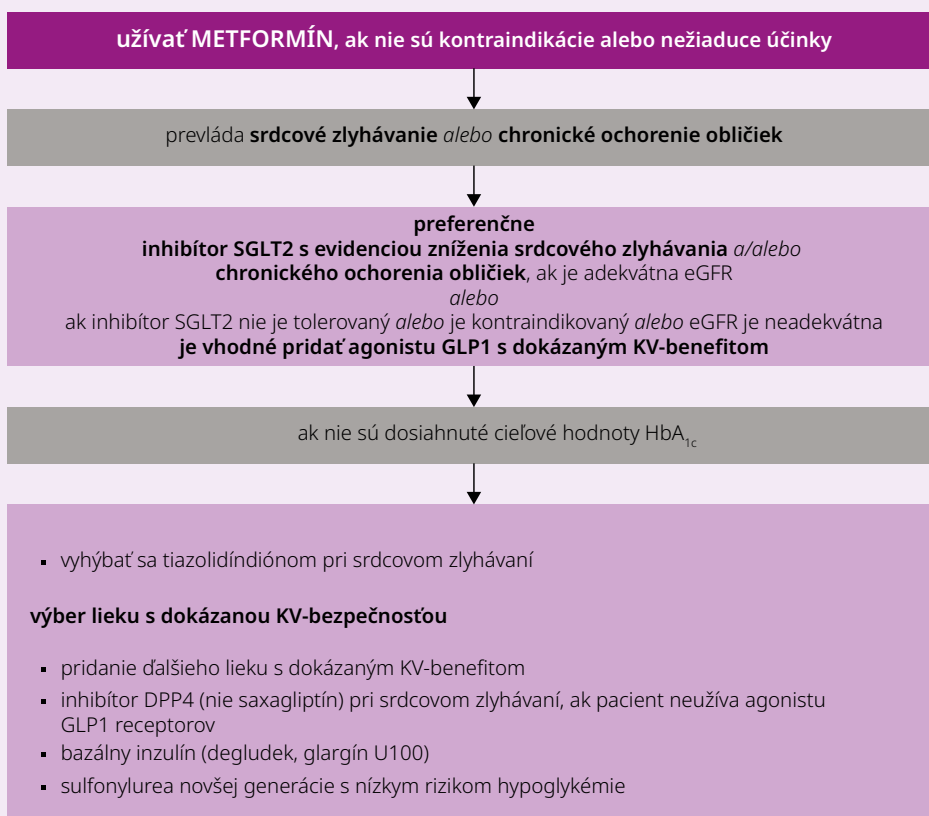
užívať METFORMÍN, ak nie sú kontraindikácie alebo nežiaduce účinky

prevláda srdcové zlyhávanie alebo chronické ochorenie obličiek

preferenčne
inhibítor SGLT2 s evidenciou zníženia srdcového zlyhávania a/alebo chronického ochorenia obličiek, ak je adekvátna eGFR
alebo
ak inhibítor SGLT2 nie je tolerovaný alebo je kontraindikovaný alebo eGFR je neadekvátna
je vhodné pridať agonistu GLP1 s dokázaným KV-benefitom

ak nie sú dosiahnuté cieľové hodnoty $HbA_{1c}$

- vyhýbať sa tiazolidíndiónom pri srdcovom zlyhávaní

výber lieku s dokázanou KV-bezpečnosťou

- pridanie ďalšieho lieku s dokázaným KV-benefitom
- inhibítor DPP4 (nie saxagliptín) pri srdcovom zlyhávaní, ak pacient neužíva agonistu GLP1 receptorov
- bazálny inzulín (degludek, glargín U100)
- sulfonylurea novšej generácie s nízkym rizikom hypoglykémie